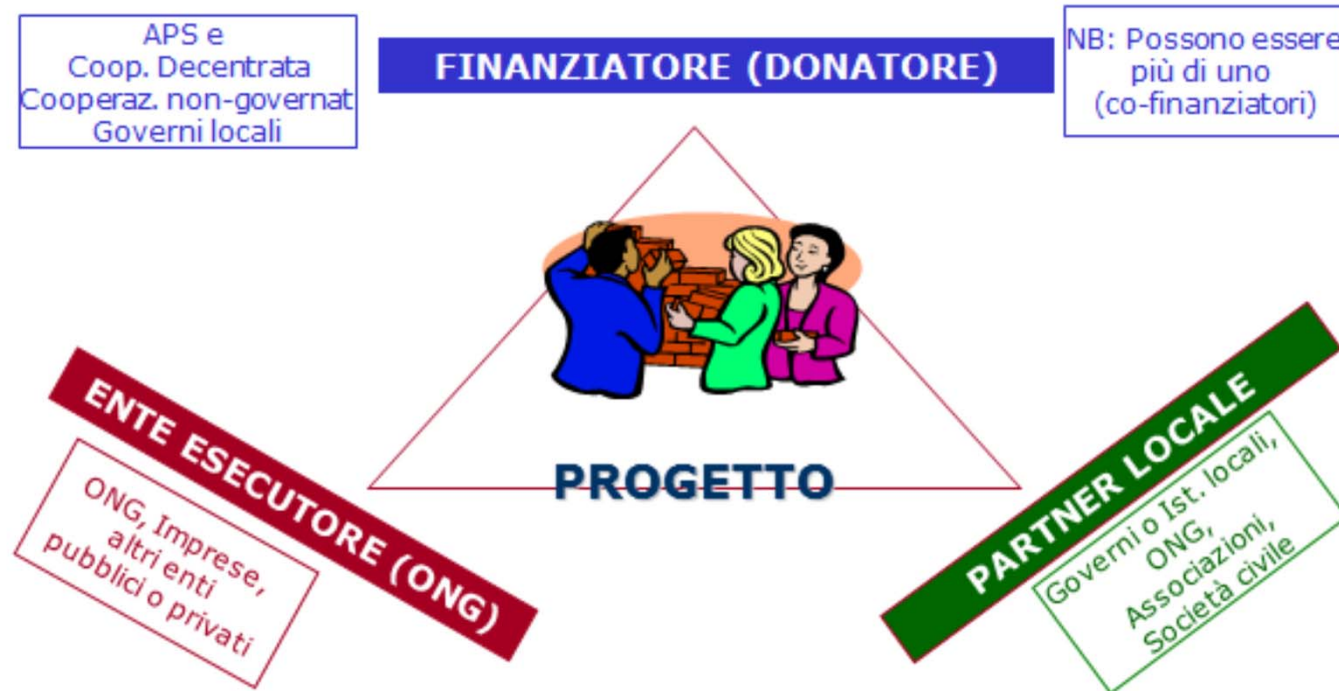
APS e
Coop. Decentrata
Cooperaz. non-governat
Governi locali

FINANZIATORE (DONATORE)

NB: Possono essere
più di uno
(co-finanziatori)

PROGETTO

ENTE ESECUTORE (ONG)

ONG, Imprese,
altri enti
pubblici o privati

PARTNER LOCALE

Governi o Ist. locali,
ONG,
Associazioni,
Società civile